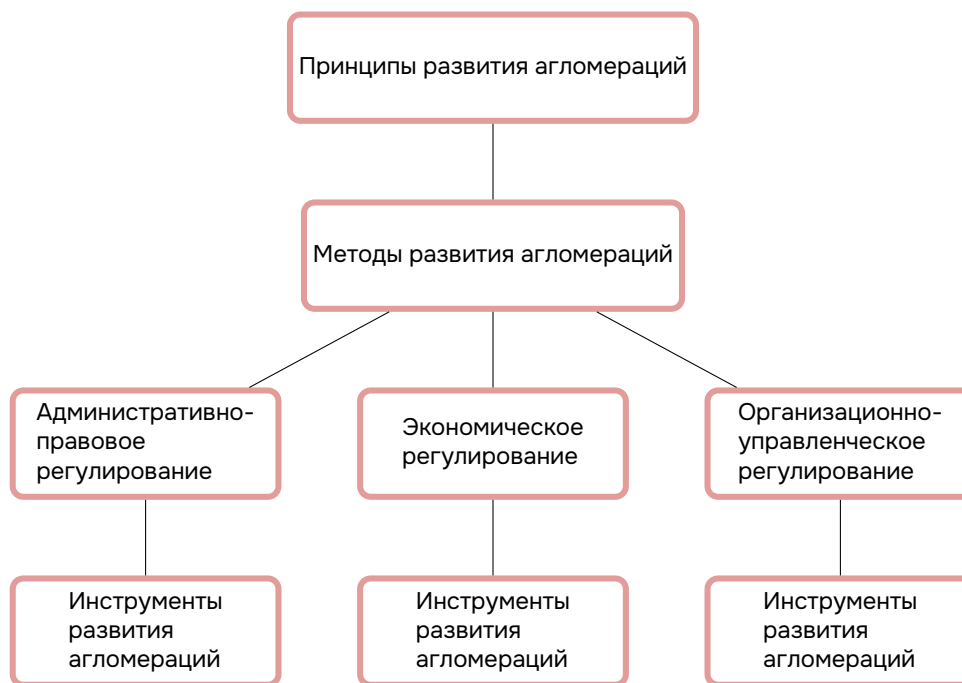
Принципы развития агломераций

Методы развития агломераций

Административно-правовое регулирование

Экономическое регулирование

Организационно-управленческое регулирование

Инструменты развития агломераций

Инструменты развития агломераций

Инструменты развития агломераций